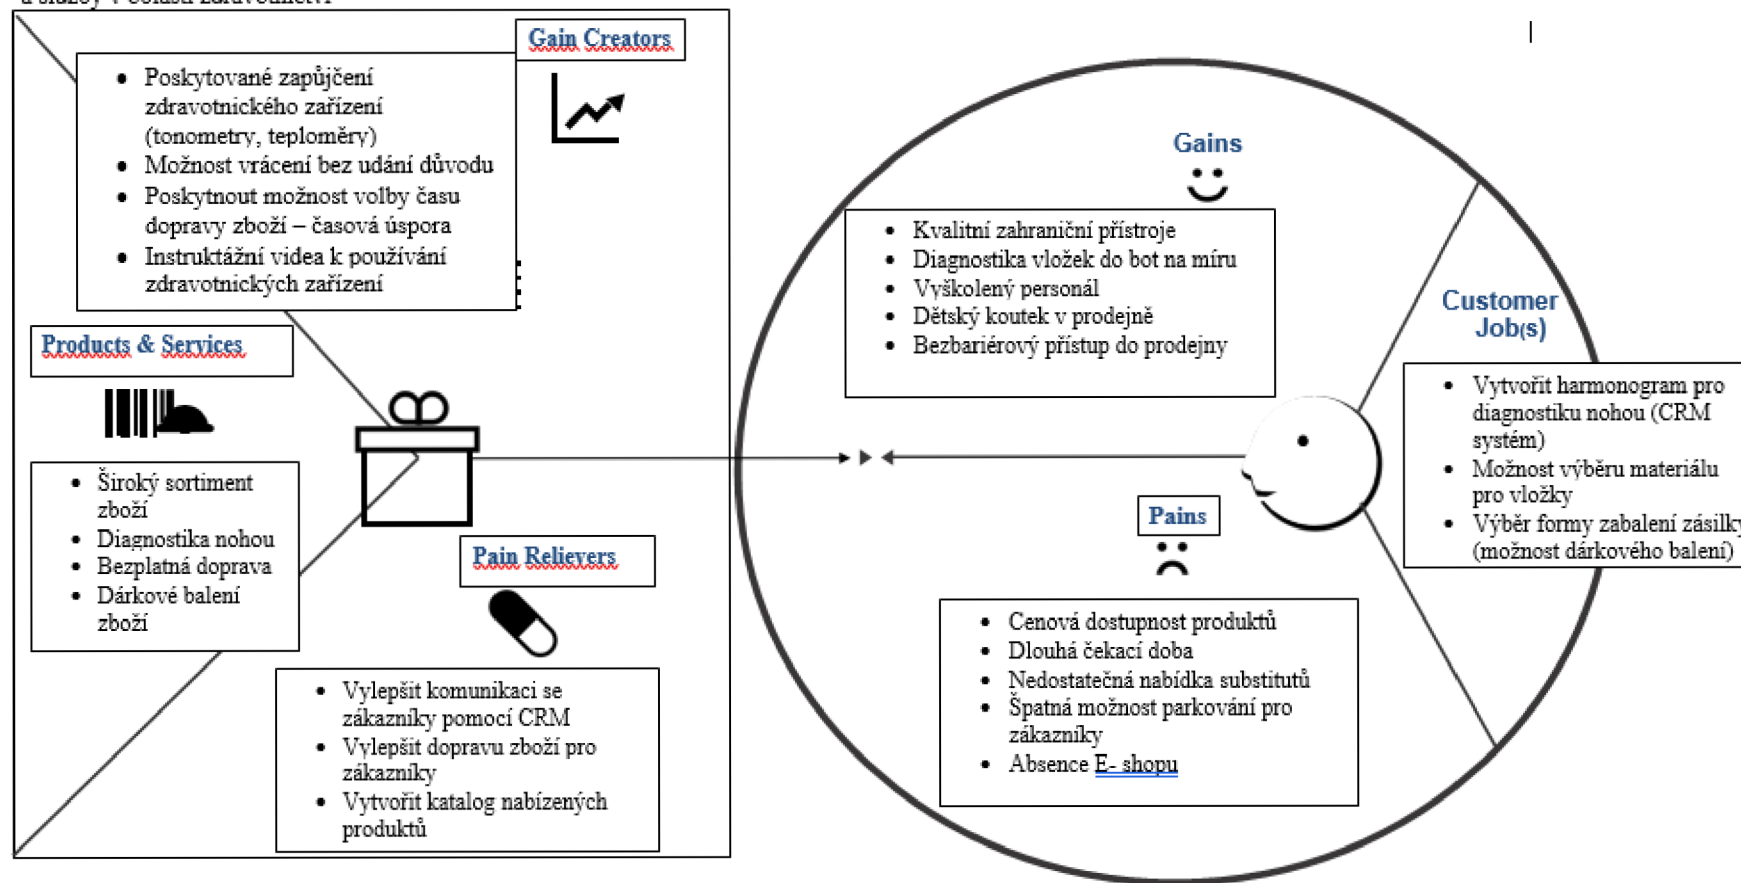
Gain Creators

- Poskytované zapůjčení zdravotnického zařízení (tonometry, teploměry)
- Možnost vrácení bez udání důvodu
- Poskytnout možnost volby času dopravy zboží – časová úspora
- Instruktážní videa k používání zdravotnických zařízení

Products & Services

- Široký sortiment zboží
- Diagnostika nohou
- Bezplatná doprava
- Dárkové balení zboží

Pain Relievers

- Vylepšit komunikaci se zákazníky pomocí CRM
- Vylepšit dopravu zboží pro zákazníky
- Vytvořit katalog nabízených produktů

Gains

- Kvalitní zahraniční přístroje
- Diagnostika vložek do bot na míru
- Vyškolený personál
- Dětský koutek v prodejně
- Bezbariérový přístup do prodejny

Customer Job(s)

- Vytvořit harmonogram pro diagnostiku nohou (CRM systém)
- Možnost výběru materiálu pro vložky
- Výběr formy zabalení zásilky (možnost dárkového balení)

Pains

- Cenová dostupnost produktů
- Dlouhá čekací doba
- Nedostatečná nabídka substitutů
- Špatná možnost parkování pro zákazníky
- Absence E- shopu